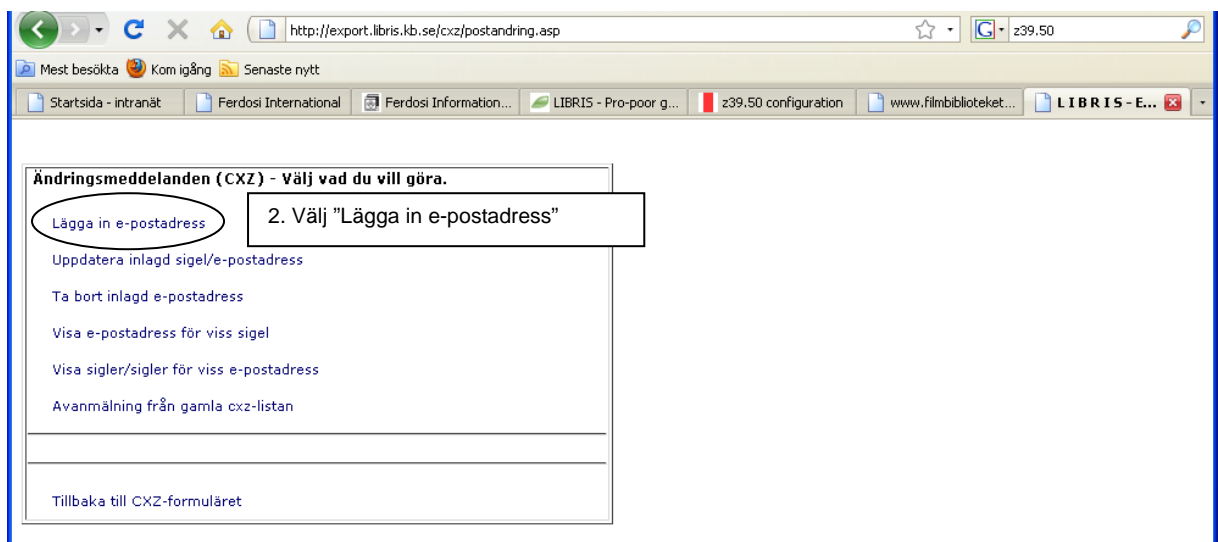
http://export.libris.kb.se/cxz/postandring.asp

z39.50

Mest besökta  Kom igång  Senaste nytt

Startsida - intranät | Ferdosi International | Ferdosi Information... | LIBRIS - Pro-poor g... | z39.50 configuration | www.filmbiblioteket... | LIBRIS-E...

Ändringsmeddelanden (CXZ) - Välj vad du vill göra.

Lägga in e-postadress

2. Välj ”Lägga in e-postadress”

Uppdatera inlagd sigel/e-postadress

Ta bort inlagd e-postadress

Visa e-postadress för viss sigel

Visa sigler/sigler för viss e-postadress

Avanmälning från gamla cxz-listan

Tillbaka till CXZ-formuläret